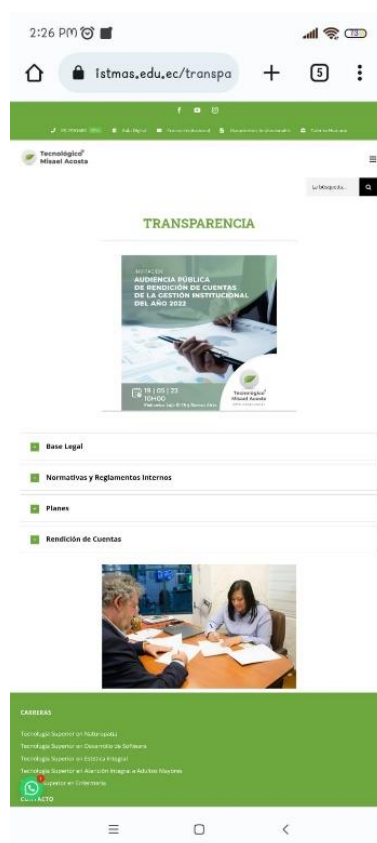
2:26 PM

istmas.edu.ec/transpa

5

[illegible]

Tecnológico Misael Acosta

La búsqueda...

TRANSPARENCIA

INVITACIÓN
AUDIENCIA PÚBLICA DE RENDICIÓN DE CUENTAS DE LA GESTIÓN INSTITUCIONAL DEL AÑO 2022

19 | 05 | 23
10H00
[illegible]

Tecnológico Misael Acosta

Base Legal

Normativas y Reglamentos Internos

Planes

Rendición de Cuentas

CARRERAS

Tecnología Superior en Naturopatía

Tecnología Superior en Desarrollo de Software

Tecnología Superior en Estética Integral

Tecnología Superior en Atención Integral a Adultos Mayores

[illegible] Superior en Enfermería

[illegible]ACTO